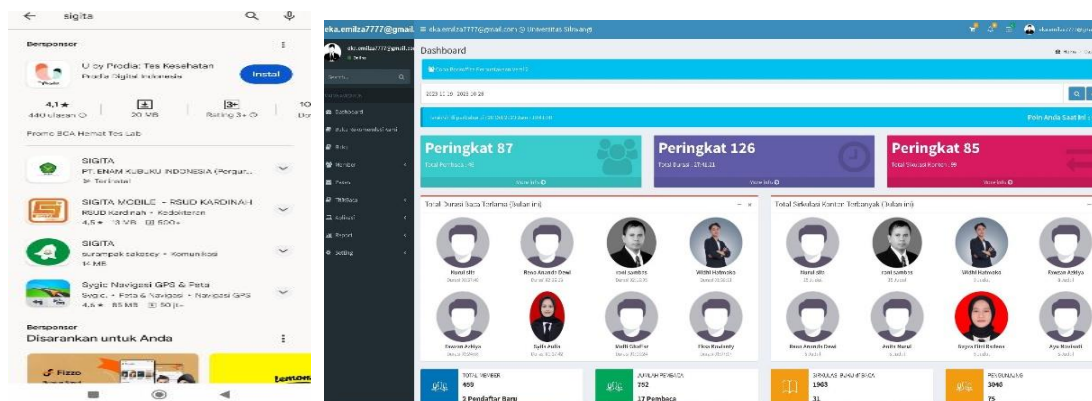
sigita

Bersponsor

U by Prodia: Tes Kesehatan
Prodia Digital Indonesia
Instal

4,1 ★
440 ulasan
20 MB
Rating 3+

Promo BCA Hemat Tes Lab

SIGITA
PT. ENAM KUBUKU INDONESIA (Pergur...
Terinstal

SIGITA MOBILE - RSUD KARDINAH
RSUD Kardinah • Kedokteran
4,5 ★ 13 MB 500+

SIGITA
surampak sakosey • Komunikasi
14 MB

Sygic Navigasi GPS & Peta
Sygic • Peta & Navigasi • Navigasi GPS
4,6 ★ 85 MB 50 jt+

Bersponsor
Disarankan untuk Anda

eka.emilza7777@gmail.com @ Universitas Siliwangi

Dashboard

2023-11-10 - 2023-10-29

Peringkat 87
Total Pembaca : 45
View Info

Peringkat 126
Total Durasi : 17:41:21
View Info

Peringkat 85
Total Sirkulasi Konten : 99
View Info

Total Durasi Baca Terlama (bulan ini)

Total Sirkulasi Konten Terbanyak (bulan ini)

Dashboard
Buku
Konten
Peers
Pustaka
Koleksi
Report
Setting

TOTAL MEMBER
469
3 Pendaftar Baru

JUMLAH PEMBACA
752
17 Pembaca

SIMULASI JUMLAH BACA
1963
31

PEMINJAMAN
3040
75